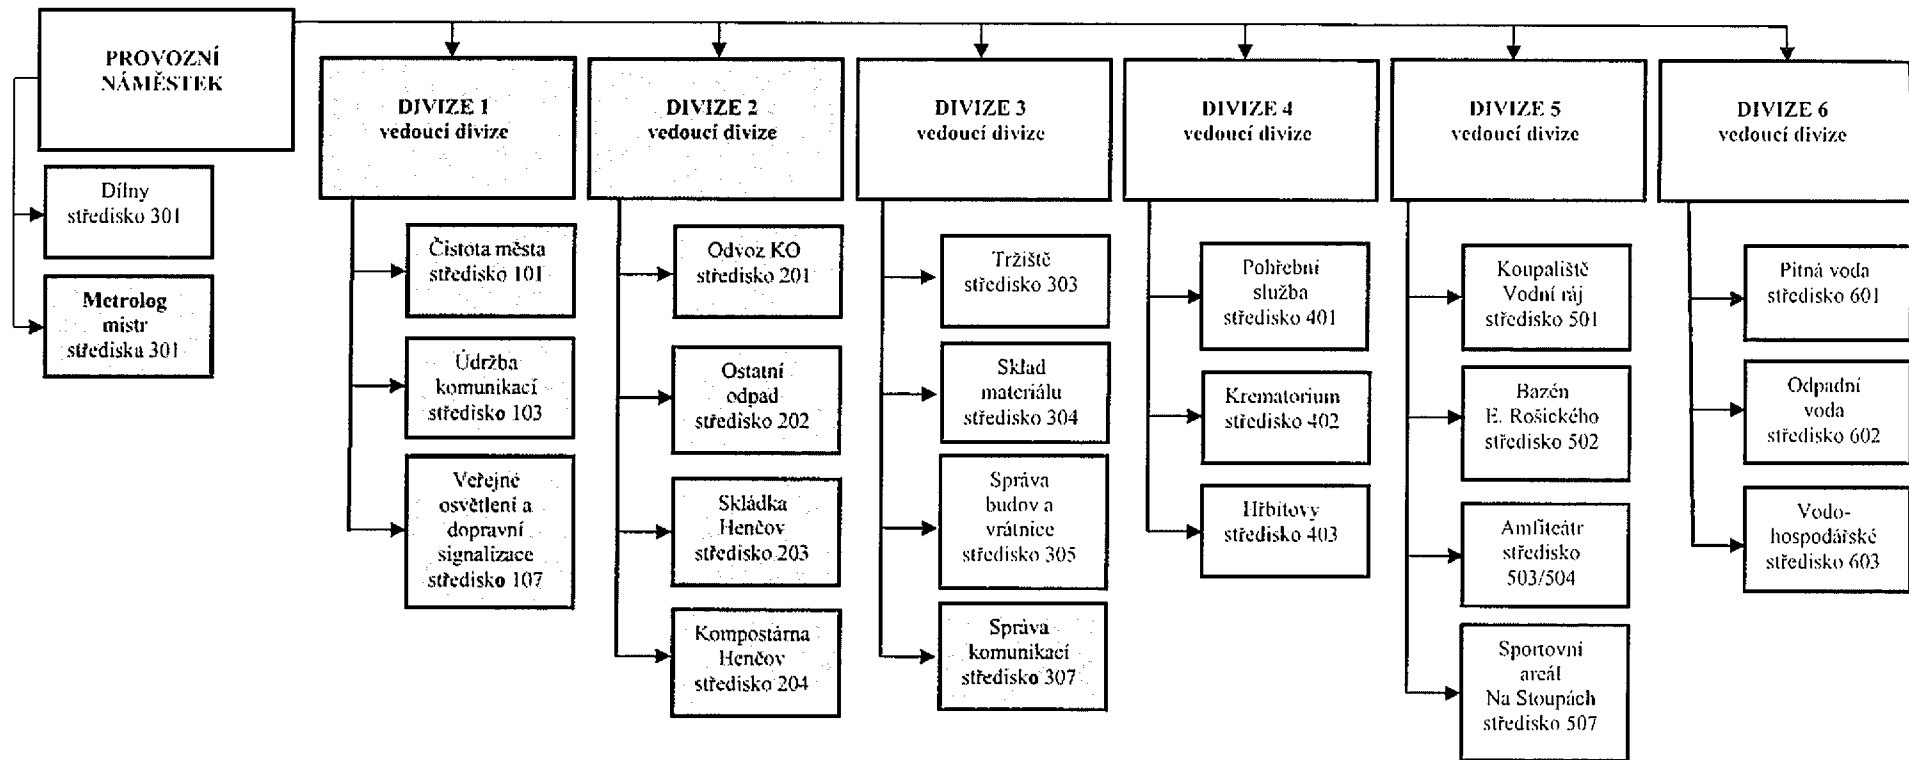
PROVOZNÍ NÁMĚSTEK

Dílny středisko 301

Metrolog mistr střediska 301

DIVIZE 1 vedoucí divize

Čistota města středisko 101

Údržba komunikací středisko 103

Veřejné osvětlení a dopravní signalizace středisko 107

DIVIZE 2 vedoucí divize

Odvoz KO středisko 201

Ostatní odpad středisko 202

Skládka Henčov středisko 203

Kompostárna Henčov středisko 204

DIVIZE 3 vedoucí divize

Tržiště středisko 303

Sklad materiálu středisko 304

Správa budov a vrátnice středisko 305

Správa komunikací středisko 307

DIVIZE 4 vedoucí divize

Pohřební služba středisko 401

Krematorium středisko 402

Hřbitovy středisko 403

DIVIZE 5 vedoucí divize

Koupaliště Vodní ráj středisko 501

Bazén E. Rošického středisko 502

Amfiteátr středisko 503/504

Sportovní areál Na Stoupách středisko 507

DIVIZE 6 vedoucí divize

Pitná voda středisko 601

Odpadní voda středisko 602

Vodohospodářské středisko 603